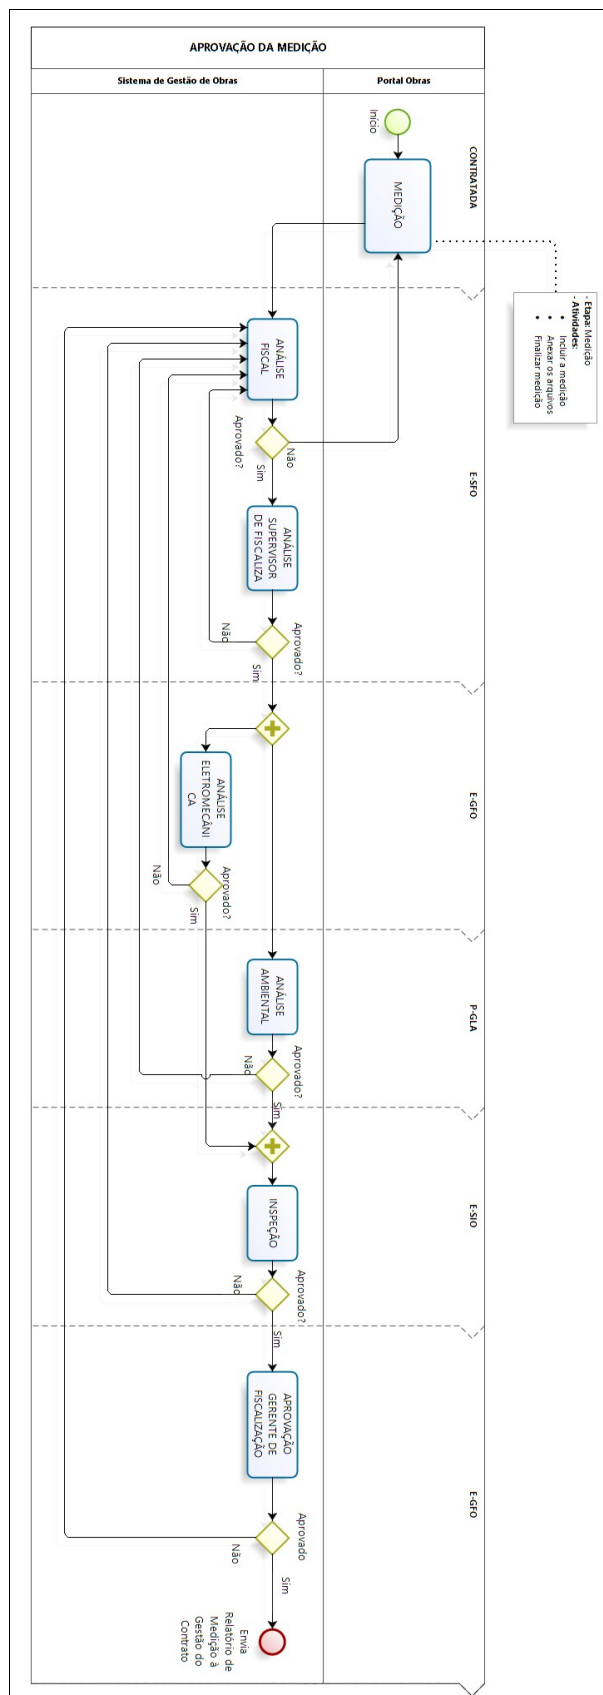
APROVAÇÃO DA MEDIÇÃO

Sistema de Gestão de Obras

Portal Obras

CONTRATADA

Início

MEDIÇÃO

- Etapa: Medição
- Atividades:
• Incluir a medição
• Anexar os arquivos
• Finalizar medição

E-SFO

ANÁLISE FISCAL

Aprovado?

Não

Sim

ANÁLISE SUPERVISOR DE FISCALIZA

Aprovado?

Não

Sim

E-GFO

ANÁLISE ELETROMECÂNICA

Aprovado?

Não

Sim

P-GLA

ANÁLISE AMBIENTAL

Aprovado?

Não

Sim

E-SIO

INSPEÇÃO

Aprovado?

Não

Sim

E-GFO

APROVAÇÃO GERENTE DE FISCALIZAÇÃO

Aprovado

Não

Sim

Envia Relatório de Medição à Gestão do Contrato